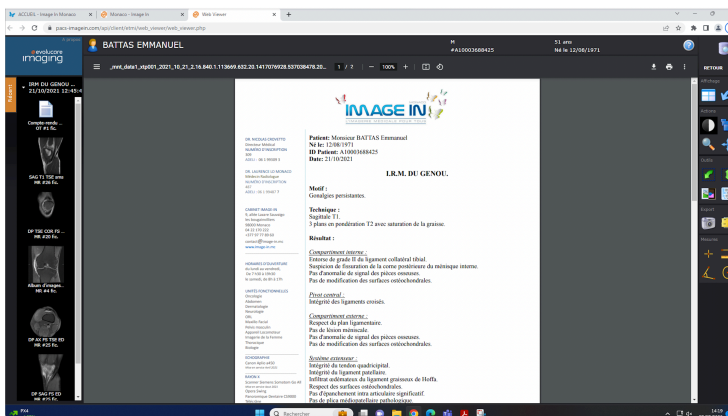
ACCUEIL - Image In Monaco × | Monaco - Image In × | Web Viewer × | +

pacs-imagein.com/api/client/xtrm/web_viewer/web_viewer.php

evolucare imaging

BATTAS EMMANUEL

M #A10003688425

51 ans Né le 12/08/1971

RETOUR

IRM DU GENOU 21/10/2021 12:45:4

Compte-rendu OT #1 fic.

SAG T1 TSE ems MR #26 fic.

DP TSE COR FS MR #20 fic.

Album d'images MR #4 fic.

DP AX FS TSE ED MR #25 fic.

DP SAG FS ED MR #25 fic.

_mnt_data1_xtp001_2021_10_21_2.16.840.1.113669.632.20.1417076928.537038478.20... 1 / 2 | — 100% + |

IMAGE IN

Patient: Monsieur BATTAS Emmanuel
Né le: 12/08/1971
ID Patient: A10003688425
Date: 21/10/2021

I.R.M. DU GENOU.

Motif :
Gonalgies persistantes.

Technique :
Sagittale T1.
3 plans en pondération T2 avec saturation de la graisse.

Résultat :

Compartiment interne :
Entorse de grade II du ligament collatéral tibial.
Suspicion de fissuration de la corne postérieure du ménisque interne.
Pas d'anomalie de signal des pièces osseuses.
Pas de modification des surfaces ostéochondrales.

Pivot central :
Intégrité des ligaments croisés.

Compartiment externe :
Respect du plan ligamentaire.
Pas de lésion méniscale.
Pas d'anomalie de signal des pièces osseuses.
Pas de modification des surfaces ostéochondrales.

Système extenseur :
Intégrité du tendon quadricipital.
Intégrité du ligament patellaire.
Infiltrat œdémateux du ligament graisseux de Hoffa.
Respect des surfaces ostéochondrales.
Pas d'épanchement intra articulaire significatif.
Pas de plica médiopatellaire pathologique.

DR. NICOLAS CROVETTO
Directeur Médical

DR. LAURENCE LO MONACO
Médecin Radiologue

CABINET IMAGE IN
www.image-in.mc

HORAIRES D'OUVERTURE

UNITÉS FONCTIONNELLES
Oncologie
Abdomen
Dermatologie
Neurologie
ORL
Maxillo-facial
Pelvis masculin
Appareil Locomoteur
Imagerie de la Femme
Thoracique
Urologie

ÉCHOGRAPHIE

RADIOLOGIE

Affichage
Actions
Outils
Export
Mesures

Rechercher

14:09